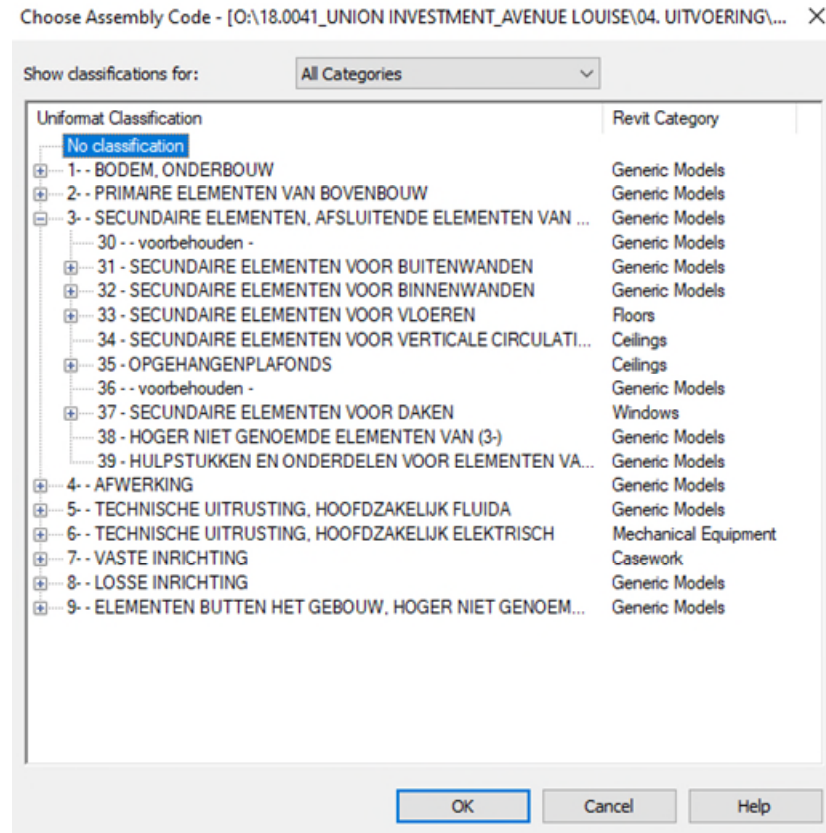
Choose Assembly Code - [O:\18.0041_UNION INVESTMENT_AVENUE LOUISE\04. UITVOERING\... ×

Show classifications for: All Categories

| Uniformat Classification | Revit Category |
|---|---|
| No classification | |
| 1- - BODEM, ONDERBOUW | Generic Models |
| 2- - PRIMAIRE ELEMENTEN VAN BOVENBOUW | Generic Models |
| 3- - SECUNDAIRE ELEMENTEN, AFSLUITENDE ELEMENTEN VAN ... | Generic Models |
| 30 - - voorbehouden - | Generic Models |
| 31 - SECUNDAIRE ELEMENTEN VOOR BUITENWANDEN | Generic Models |
| 32 - SECUNDAIRE ELEMENTEN VOOR BINNENWANDEN | Generic Models |
| 33 - SECUNDAIRE ELEMENTEN VOOR VLOEREN | Floors |
| 34 - SECUNDAIRE ELEMENTEN VOOR VERTICALE CIRCULATI... | Ceilings |
| 35 - OPGEHANGENPLAFONDS | Ceilings |
| 36 - - voorbehouden - | Generic Models |
| 37 - SECUNDAIRE ELEMENTEN VOOR DAKEN | Windows |
| 38 - HOGER NIET GENOEMDE ELEMENTEN VAN (3-) | Generic Models |
| 39 - HULPSTUKKEN EN ONDERDELEN VOOR ELEMENTEN VA... | Generic Models |
| 4- - AFWERKING | Generic Models |
| 5- - TECHNISCHE UITRUSTING, HOOFDZAKELIJK FLUIDA | Generic Models |
| 6- - TECHNISCHE UITRUSTING, HOOFDZAKELIJK ELEKTRISCH | Mechanical Equipment |
| 7- - VASTE INRICHTING | Casework |
| 8- - LOSSE INRICHTING | Generic Models |
| 9- - ELEMENTEN BUTTEN HET GEBOUW, HOGER NIET GENOEM... | Generic Models |

OK Cancel Help